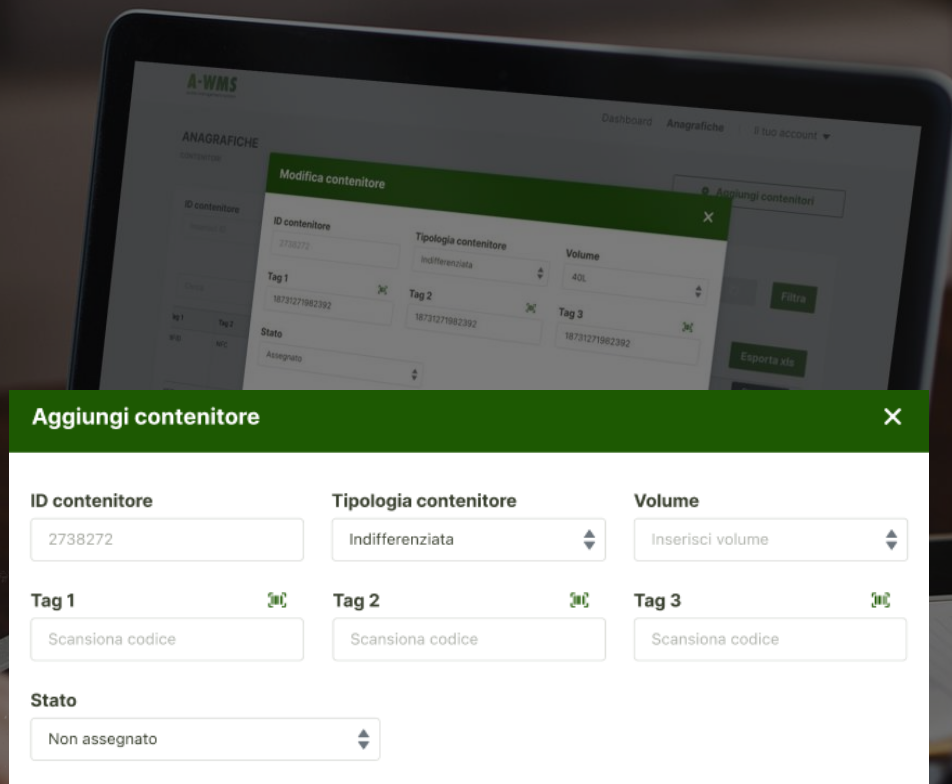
A-WMS

Dashboard Anagrafiche Il tuo account

ANAGRAFICHE

ID contenitore

Aggiungi contenitori

Filtra

Esporta xls

Modifica contenitore

ID contenitore
2738272

Tipologia contenitore
Indifferenziata

Volume
40L

Tag 1
18731271982392

Tag 2
18731271982392

Tag 3
18731271982392

Stato
Assegnato

Aggiungi contenitore

ID contenitore
2738272

Tipologia contenitore
Indifferenziata

Volume
Inserisci volume

Tag 1
Scansiona codice

Tag 2
Scansiona codice

Tag 3
Scansiona codice

Stato
Non assegnato